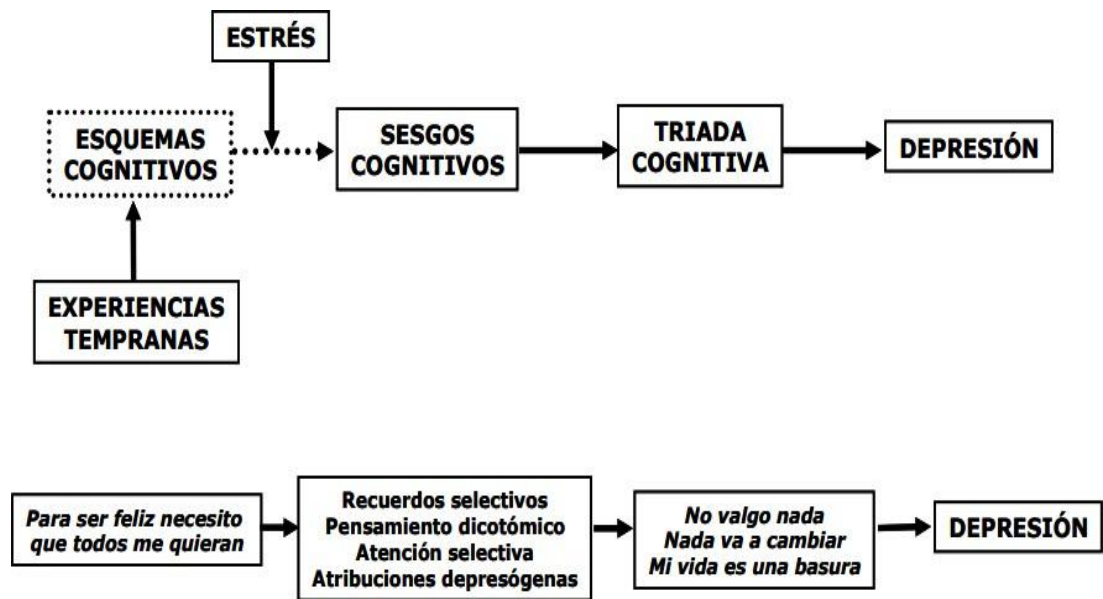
ESTRÉS

ESQUEMAS COGNITIVOS

SESGOS COGNITIVOS

TRIADA COGNITIVA

DEPRESIÓN

EXPERIENCIAS TEMPRANAS

*Para ser feliz necesito que todos me quieran*

Recuerdos selectivos
Pensamiento dicotómico
Atención selectiva
Atribuciones depresógenas

*No valgo nada*
*Nada va a cambiar*
*Mi vida es una basura*

DEPRESIÓN